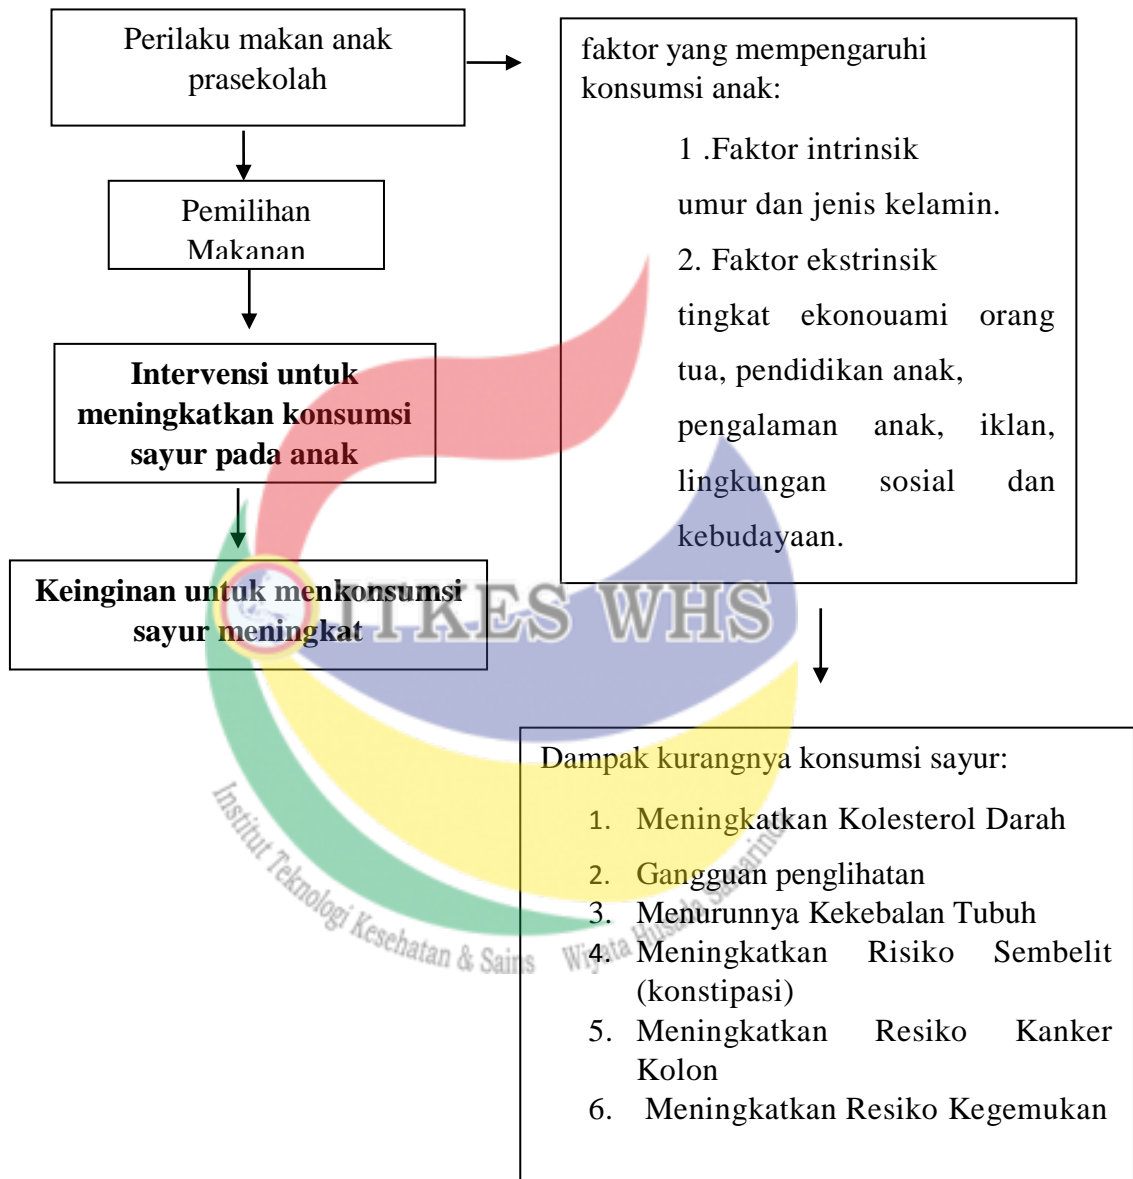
Perilaku makan anak prasekolah

Pemilihan Makanan

Intervensi untuk meningkatkan konsumsi sayur pada anak

Keinginan untuk menkonsumsi sayur meningkat

faktor yang mempengaruhi konsumsi anak:

1 .Faktor intrinsik

umur dan jenis kelamin.

2. Faktor ekstrinsik

tingkat ekonouami orang tua, pendidikan anak, pengalaman anak, iklan, lingkungan sosial dan kebudayaan.

Dampak kurangnya konsumsi sayur:

1. Meningkatkan Kolesterol Darah
2. Gangguan penglihatan
3. Menurunnya Kekebalan Tubuh
4. Meningkatkan Risiko Sembelit (konstipasi)
5. Meningkatkan Resiko Kanker Kolon
6. Meningkatkan Resiko Kegemukan

ITKES WHS

Institut Teknologi Kesehatan & Sains Wiyata Husada Samarinda